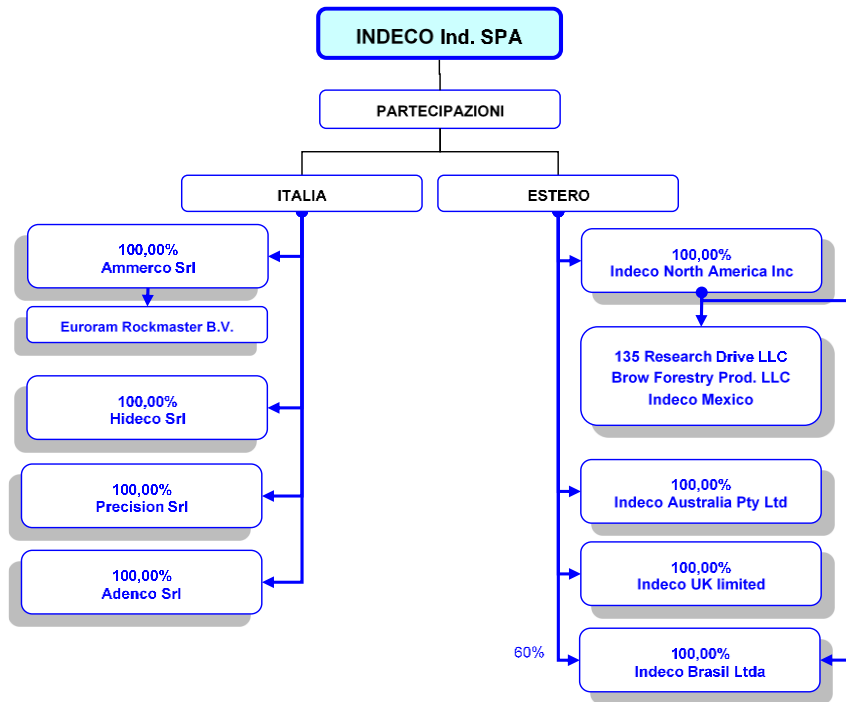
INDECO Ind. SPA

PARTECIPAZIONI

ITALIA

ESTERO

100,00%
Ammerco Srl

Euroram Rockmaster B.V.

100,00%
Hideco Srl

100,00%
Precision Srl

100,00%
Adenco Srl

100,00%
Indeco North America Inc

135 Research Drive LLC
Brow Forestry Prod. LLC
Indeco Mexico

100,00%
Indeco Australia Pty Ltd

100,00%
Indeco UK limited

60%

100,00%
Indeco Brasil Ltda